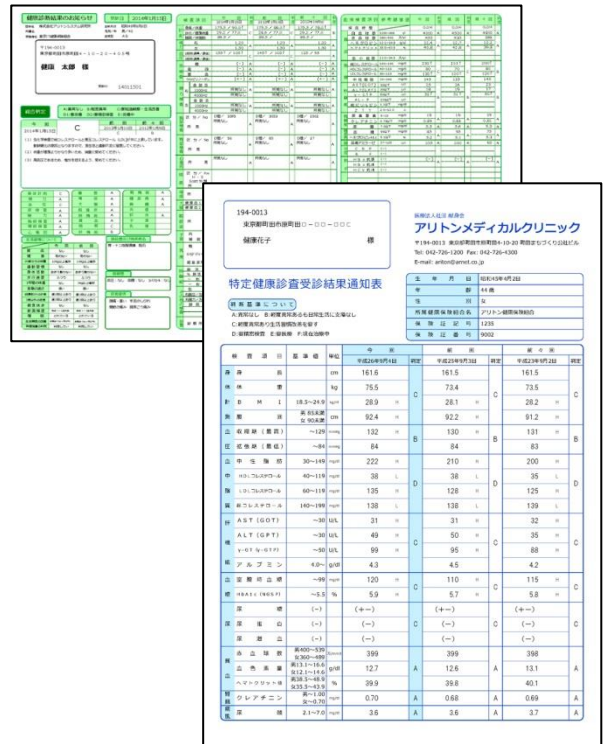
健康診断結果のお知らせ

〒194-0013

健田 太郎 様

総合判定

C

194-0013
東京都町田市原町田□-□□-□□C
健康花子 様

医療法人社団 健康会
アリトンメディカルクリニック
〒194-0013 東京都町田市原町田4-10-20 町田まちづくり公社ビル
Tel: 042-726-1200 Fax: 042-726-4300
E-mail: ariton@ariont.co.jp

特定健康診査受診結果通知表

判定基準について
A:異常なし B:軽度異常あるも日常生活に支障なし
C:経度異常あるも生活習慣改善を要す
D:要精密検査 E:要医療 F:現在治療中

| 生年月日 | 昭和45年4月2日 |
|---|---|
| 年齢 | 44歳 |
| 性別 | 女 |
| 所属健康保険組合名 | アリトン健康保険組合 |
| 保険証記号 | 1235 |
| 保険証番号 | 9002 |

| 検査項目 | | 基準値 | 単位 | 今回 平成26年6月4日 | | 判定 | 前回 平成25年9月3日 | | 判定 | 前々回 平成23年9月2日 | | 判定 |
|---|---|---|---|---|---|---|---|---|---|---|---|---|
| 身体計測 | 身長 | | cm | 161.6 | | C | 161.5 | | C | 161.5 | | C |
| | 体重 | | kg | 75.5 | | | 73.4 | | | 73.5 | | |
| | BMI | 18.5~24.9 | | 28.9 | H | | 28.1 | H | | 28.2 | H | |
| | 腹囲 | 男 85未満 女 90未満 | cm | 92.4 | H | | 92.2 | H | | 91.2 | H | |
| 血圧 | 収縮期(最高) | ~129 | mmHg | 132 | H | B | 130 | H | B | 131 | H | B |
| | 拡張期(最低) | ~84 | mmHg | 84 | | | 84 | | | 83 | | |
| 脂質 | 中性脂肪 | 30~149 | mg/dl | 222 | H | D | 210 | H | D | 200 | H | D |
| | HDLコレステロール | 40~119 | mg/dl | 38 | L | | 38 | L | | 35 | L | |
| | LDLコレステロール | 60~119 | mg/dl | 135 | H | | 128 | H | | 125 | H | |
| | 総コレステロール | 140~199 | mg/dl | 138 | L | | 138 | L | | 139 | L | |
| 肝機能 | AST(GOT) | ~30 | U/L | 31 | H | C | 31 | H | C | 32 | H | C |
| | ALT(GPT) | ~30 | U/L | 49 | H | | 50 | H | | 35 | H | |
| | γ-GT(γ-GTP) | ~50 | U/L | 99 | H | | 95 | H | | 88 | H | |
| | アルブミン | 4.0~ | g/dl | 4.3 | | | 4.5 | | | 4.2 | | |
| 血糖 | 空腹時血糖 | ~99 | mg/dl | 120 | H | C | 110 | H | C | 115 | H | C |
| | HbA1c(NGSP) | ~5.5 | % | 5.9 | H | | 5.7 | H | | 5.8 | H | |
| 尿 | 尿糖 | (-) | | (+-) | | C | (+-) | | C | (+-) | | C |
| | 尿蛋白 | (-) | | (-) | | | (-) | | | (-) | | |
| | 尿潜血 | (-) | | (-) | | | (-) | | | (-) | | |
| 貧血 | 赤血球数 | 男400~539 女360~489 | 10^4/μl | 399 | | A | 399 | | A | 398 | | A |
| | 血色素量 | 男13.1~16.6 女12.1~14.6 | g/dl | 12.7 | | | 12.6 | | | 13.1 | | |
| | ヘマトクリット値 | 男38.5~48.9 女35.5~43.9 | % | 39.9 | | | 39.8 | | | 40.1 | | |
| 腎機能 | クレアチニン | 男~1.00 女~0.70 | mg/dl | 0.70 | | A | 0.68 | | A | 0.69 | | A |
| | 尿酸 | 2.1~7.0 | mg/dl | 3.6 | | A | 3.6 | | A | 3.7 | | A |